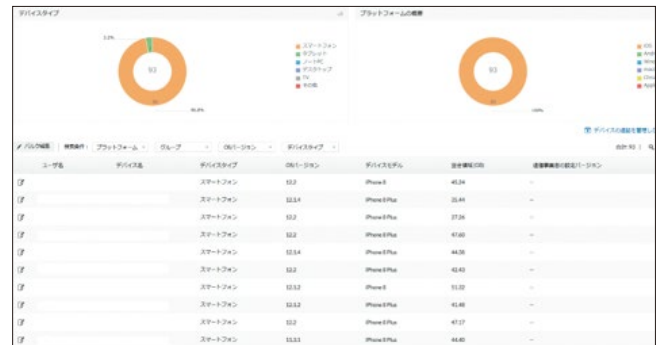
デバイスタイプ

3.2%

93

96.8%

スマートフォン
タブレット
ノートPC
デスクトップ
TV
その他

プラットフォームの概要

93

100%

iOS

デバイスの追加を管理し

バルク編集 | 検索条件 : プラットフォーム グループ OSバージョン デバイスタイプ

合計: 93

| ユーザ名 | デバイス名 | デバイスタイプ | OSバージョン | デバイスモデル | 空き領域 (GB) | 通信事業者の設定バージョン |
|---|---|---|---|---|---|---|
| | | スマートフォン | 13.2 | iPhone 8 | 45.34 | -- |
| | | スマートフォン | 12.3.4 | iPhone 8 Plus | 21.44 | -- |
| | | スマートフォン | 13.2 | iPhone 8 Plus | 27.26 | -- |
| | | スマートフォン | 12.2 | iPhone 8 Plus | 47.60 | -- |
| | | スマートフォン | 12.3.4 | iPhone 8 Plus | 44.36 | -- |
| | | スマートフォン | 12.2 | iPhone 8 Plus | 42.43 | -- |
| | | スマートフォン | 12.3.2 | iPhone 8 | 51.32 | -- |
| | | スマートフォン | 12.3.2 | iPhone 8 Plus | 41.48 | -- |
| | | スマートフォン | 12.2 | iPhone 8 Plus | 47.17 | -- |
| | | スマートフォン | 13.3.1 | iPhone 8 Plus | 44.40 | -- |